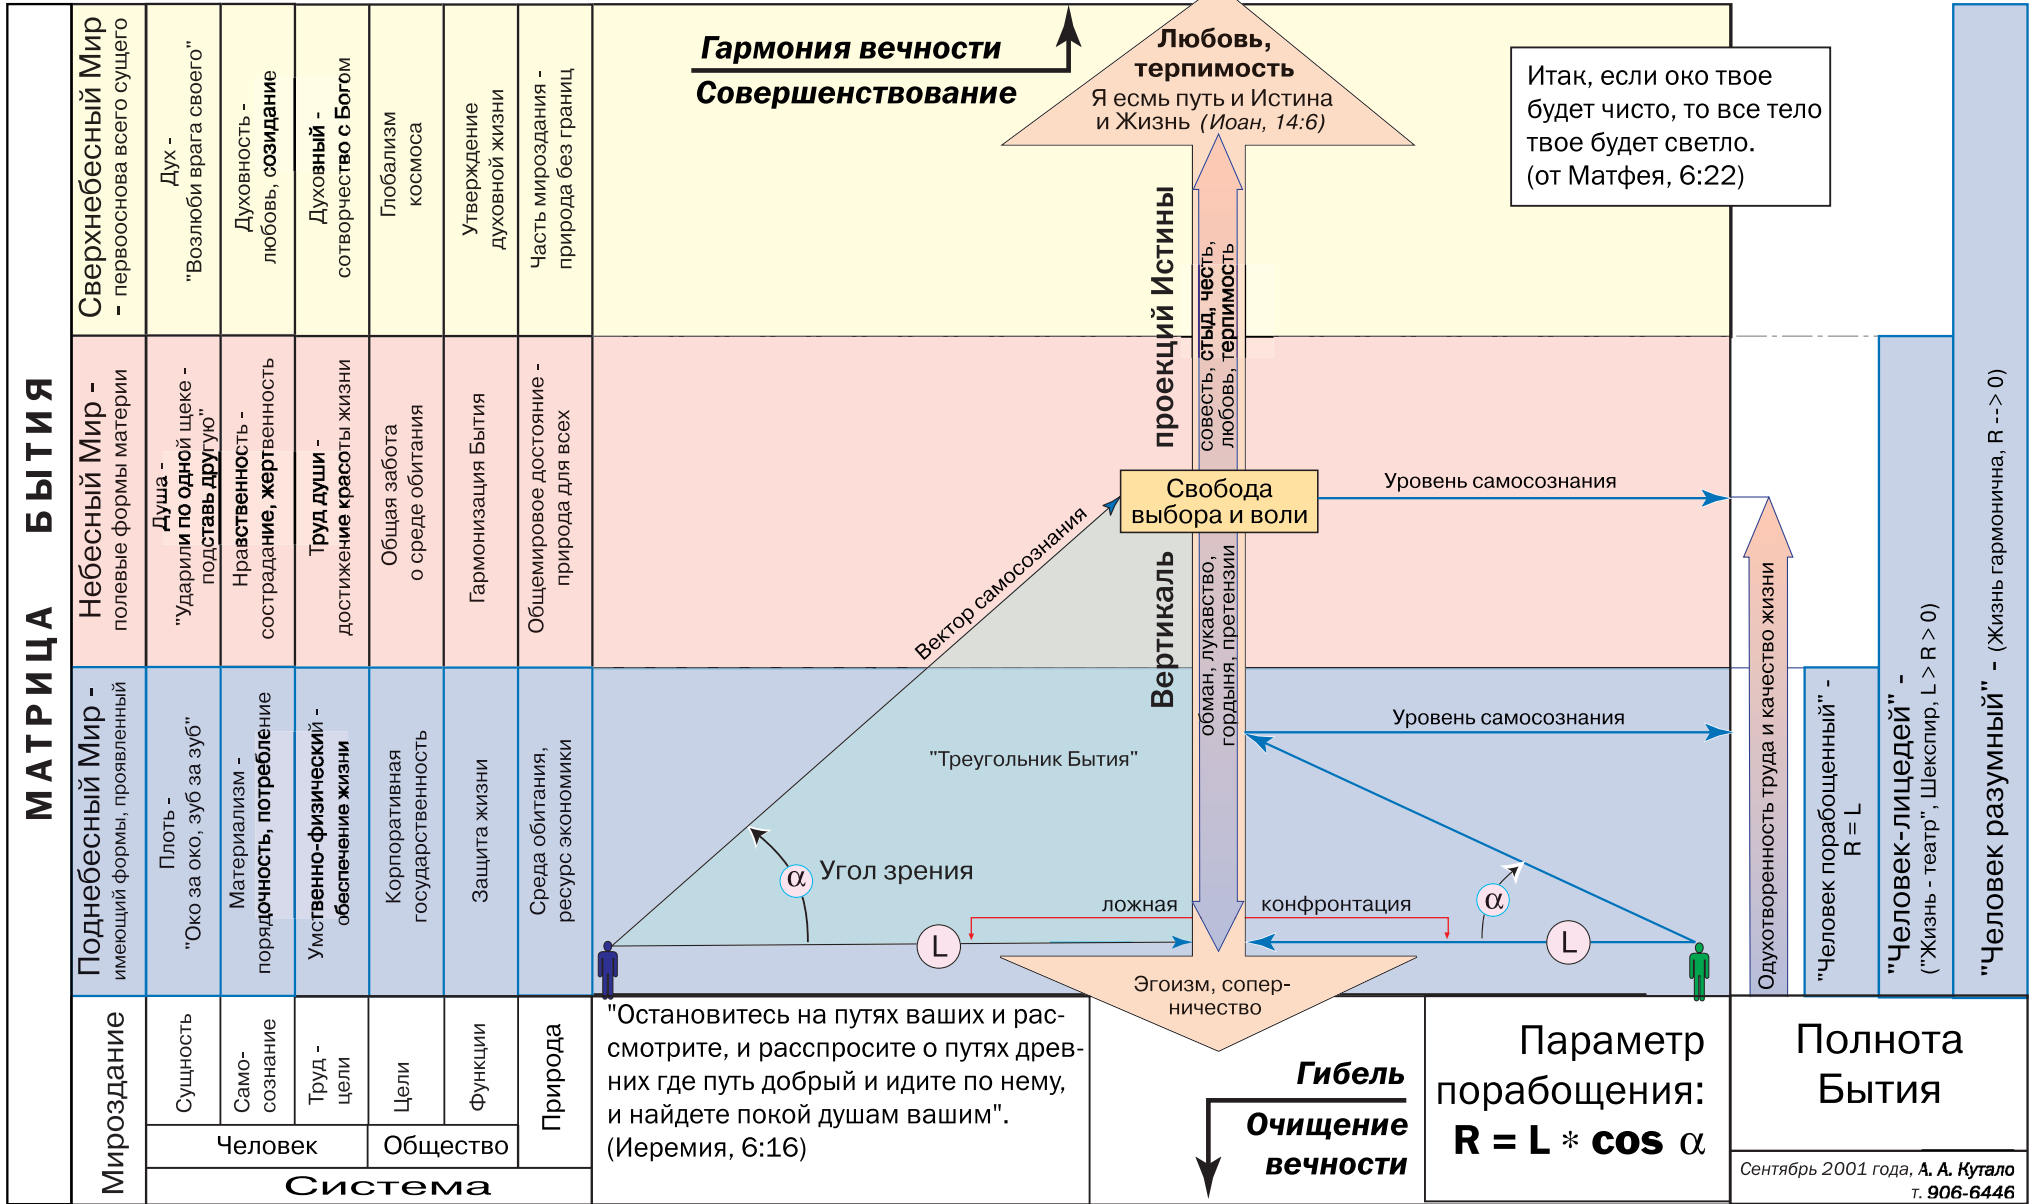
МАТРИЦА БЫТИЯ

Сверхнебесный Мир - первооснова всего сущего

Дух - "Возлюби врага своего"

Духовность - любовь, созидание

Духовный - сотворчество с Богом

Глобализм космоса

Утверждение духовной жизни

Часть мироздания - природа без границ

Небесный Мир - полевые формы материи

Душа - "Ударили по одной щеке - подставь другую"

Нравственность - сострадание, жертвенность

Труд души - достижение красоты жизни

Общая забота о среде обитания

Гармонизация Бытия

Общемировое достояние - природа для всех

Поднебесный Мир - имеющий формы, проявленный

Плоть - "Око за око, зуб за зуб"

Материализм - порядочность, потребление

Умственно-физический - обеспечение жизни

Корпоративная государственность

Защита жизни

Среда обитания, ресурс экономики

Мироздание

Сущность

Само-сознание

Труд - цели

Цели

Функции

Природа

Человек

Общество

Система

Гармония вечности

Совершенствование

Любовь, терпимость

Я есмь путь и Истина и Жизнь (Иоан, 14:6)

Итак, если око твое будет чисто, то все тело твое будет светло. (от Матфея, 6:22)

проекций Истины

совесть, стыд, честь, любовь, терпимость

Свобода выбора и воли

Уровень самосознания

Вектор самосознания

Вертикаль

обман, лукавство, гордыня, претензии

Уровень самосознания

"Треугольник Бытия"

Угол зрения

α

ложная

конфронтация

α

L

L

Эгоизм, сопер-ничество

Одухотворенность труда и качество жизни

"Человек порабощенный" - R = L

"Человек-лицедей" - ("Жизнь - театр", Шекспир, L > R > 0)

"Человек разумный" - (Жизнь гармонична, R --> 0)

"Остановитесь на путях ваших и рассмотрите, и расспросите о путях древних где путь добрый и идите по нему, и найдете покой душам вашим". (Иеремия, 6:16)

Гибель

Очищение вечности

Параметр порабощения:

$R = L * \cos \alpha$

Полнота Бытия

Сентябрь 2001 года, А. А. Кутало

т. 906-6446